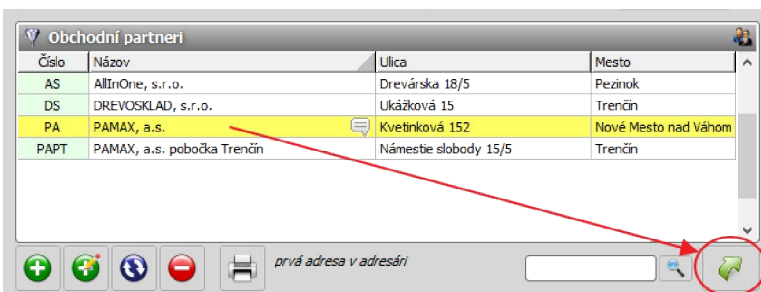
Obchodní partneri

| Číslo | Názov | Ulica | Mesto |
|---|---|---|---|
| AS | AllInOne, s.r.o. | Drevárska 18/5 | Pezinok |
| DS | DREVOSKLAD, s.r.o. | Ukážková 15 | Trenčín |
| PA | PAMAX, a.s. | Kvetinková 152 | Nové Mesto nad Váhom |
| PAPT | PAMAX, a.s. pobočka Trenčín | Námestie slobody 15/5 | Trenčín |

prvá adresa v adresári